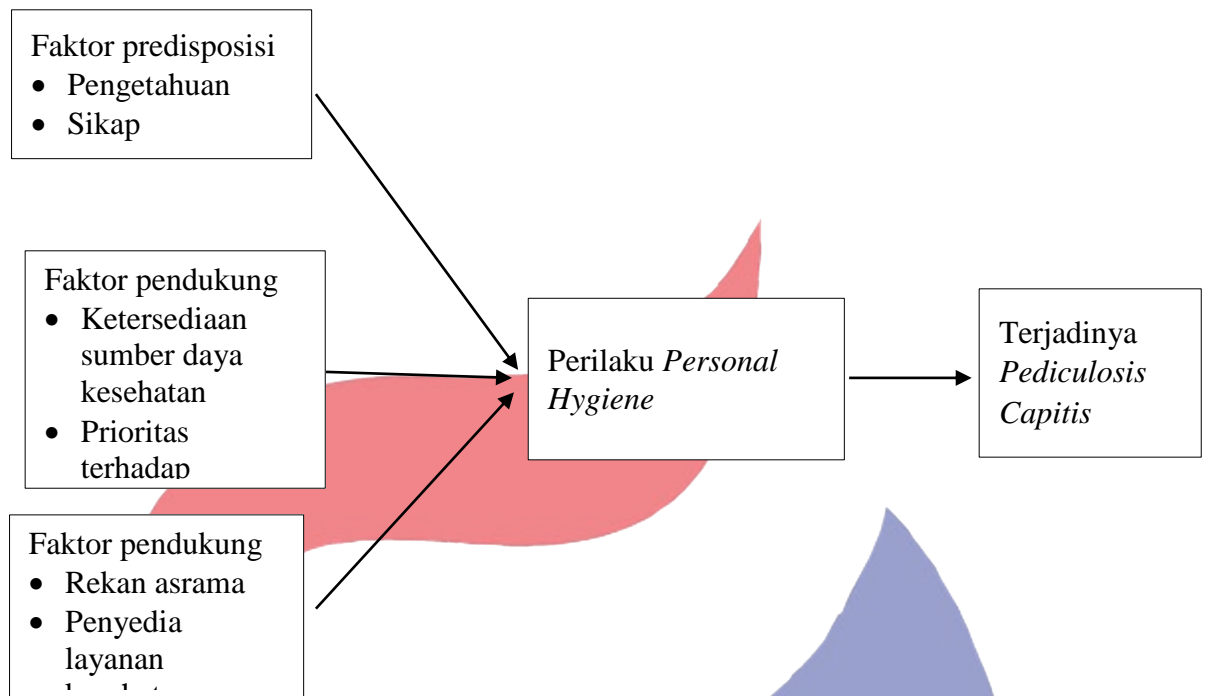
Faktor predisposisi
- Pengetahuan
- Sikap

Faktor pendukung
- Ketersediaan sumber daya kesehatan
- Prioritas terhadap

Faktor pendukung
- Rekan asrama
- Penyedia layanan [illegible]

Perilaku *Personal Hygiene*

Terjadinya *Pediculosis Capitis*